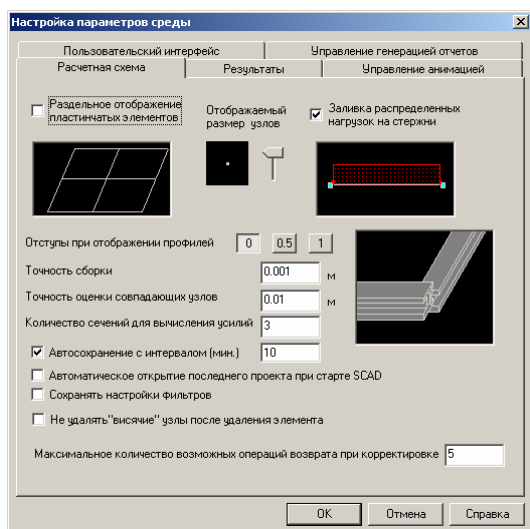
Настройка параметров среды

Пользовательский интерфейс | Управление генерацией отчетов
Расчетная схема | Результаты | Управление анимацией

Раздельное отображение пластинчатых элементов

Отображаемый размер узлов

Заливка распределенных нагрузок на стержни

Отступы при отображении профилей 0 0.5 1

Точность сборки 0.001 м

Точность оценки совпадающих узлов 0.01 м

Количество сечений для вычисления усилий 3

Автосохранение с интервалом (мин.) 10

Автоматическое открытие последнего проекта при старте SCAD

Сохранять настройки фильтров

Не удалять "висячие" узлы после удаления элемента

Максимальное количество возможных операций возврата при корректировке 5

OK Отмена Справка